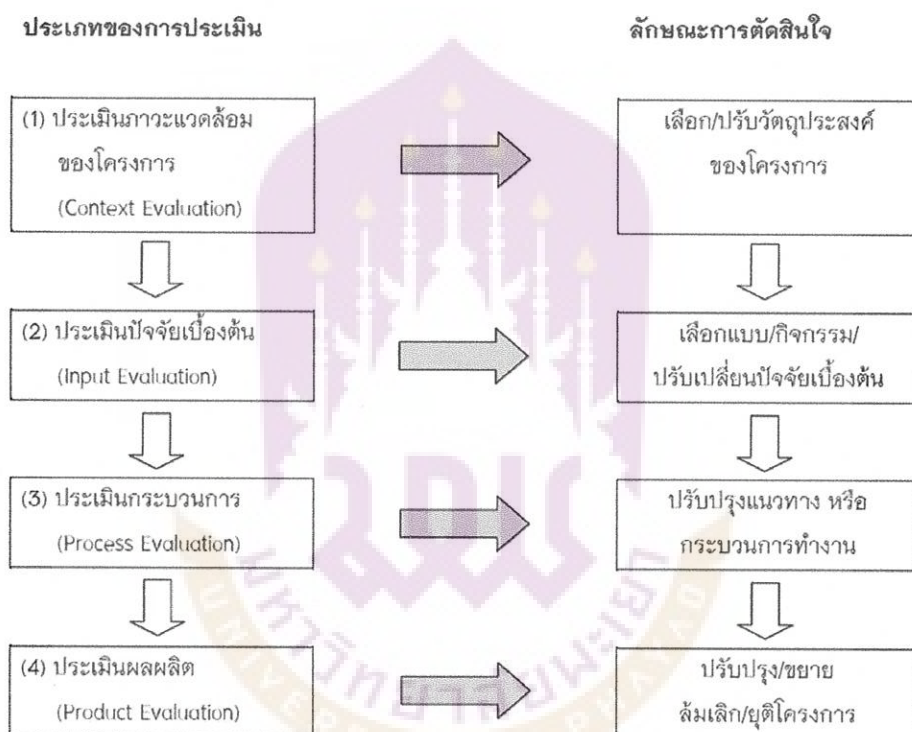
ประเภทของการประเมิน

ลักษณะการตัดสินใจ

(1) ประเมินภาวะแวดล้อมของโครงการ (Context Evaluation)

เลือก/ปรับวัตถุประสงค์ของโครงการ

(2) ประเมินปัจจัยเบื้องต้น (Input Evaluation)

เลือกแบบ/กิจกรรม/ปรับเปลี่ยนปัจจัยเบื้องต้น

(3) ประเมินกระบวนการ (Process Evaluation)

ปรับปรุงแนวทาง หรือกระบวนการทำงาน

(4) ประเมินผลผลิต (Product Evaluation)

ปรับปรุง/ขยาย ล้มเลิก/ยุติโครงการ